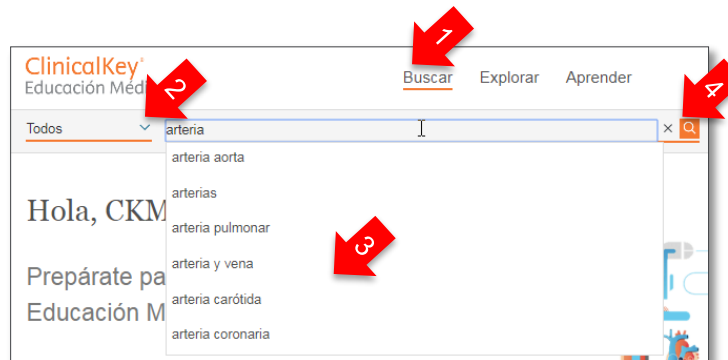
ClinicalKey®
Educación Méd

1

Buscar Explorar Aprender

2

4

Todos

arteria

×

arteria aorta

arterias

arteria pulmonar

arteria y vena

arteria carótida

arteria coronaria

3

Hola, CKM

Prepárate pa

Educación M